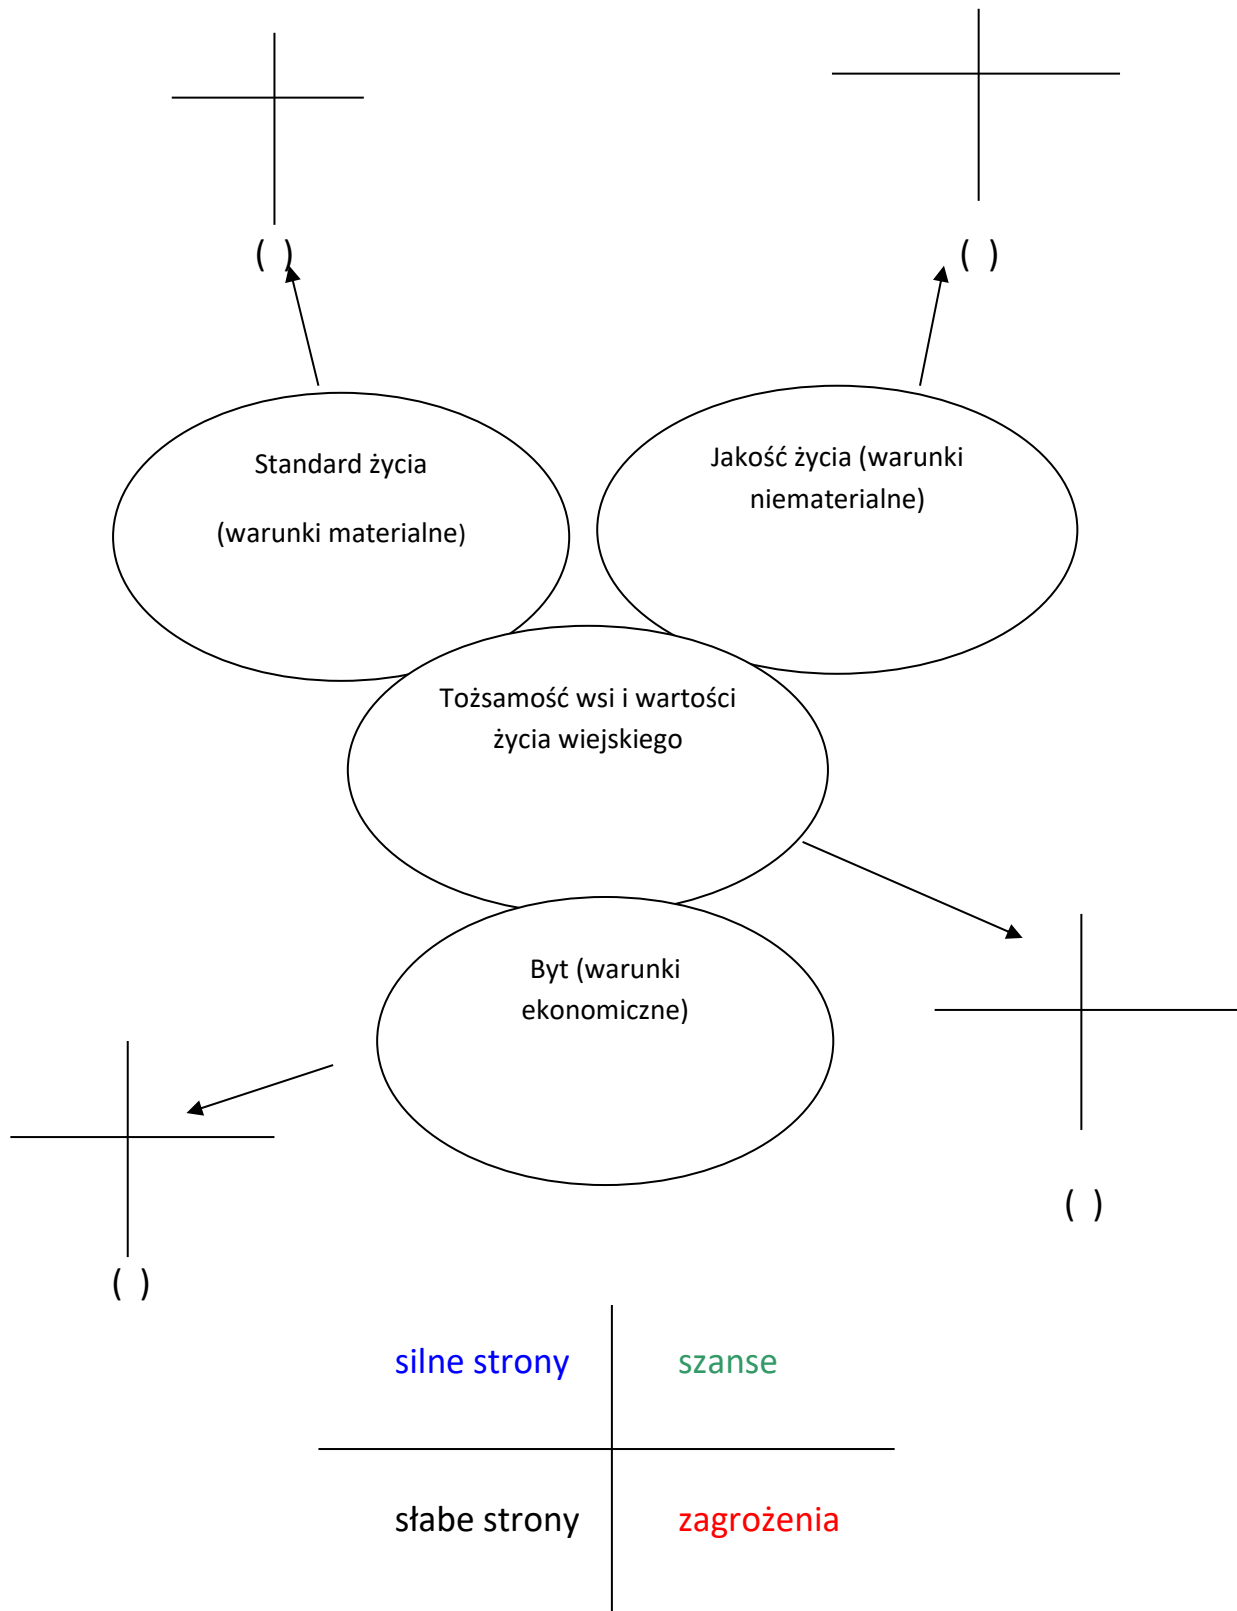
( )

( )

Standard życia

(warunki materialne)

Jakość życia (warunki niematerialne)

Tożsamość wsi i wartości życia wiejskiego

Byt (warunki ekonomiczne)

( )

( )

| silne strony | szanse |
|---|---|
| słabe strony | zagrożenia |